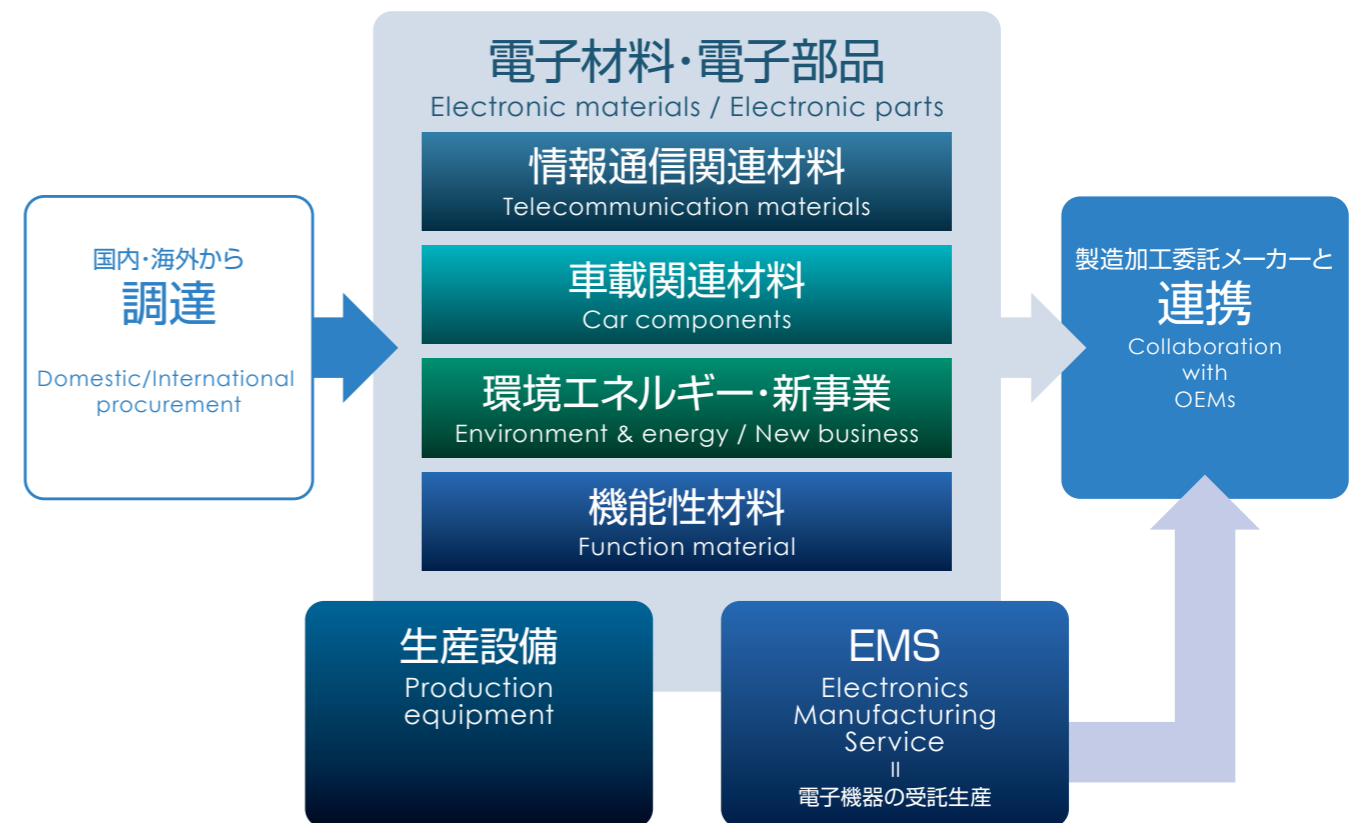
国内・海外から
調達

Domestic/International procurement

電子材料・電子部品
Electronic materials / Electronic parts

情報通信関連材料
Telecommunication materials

車載関連材料
Car components

環境エネルギー・新事業
Environment & energy / New business

機能性材料
Function material

製造加工委託メーカーと
連携
Collaboration with OEMs

生産設備
Production equipment

EMS
Electronics Manufacturing Service
॥
電子機器の受託生産